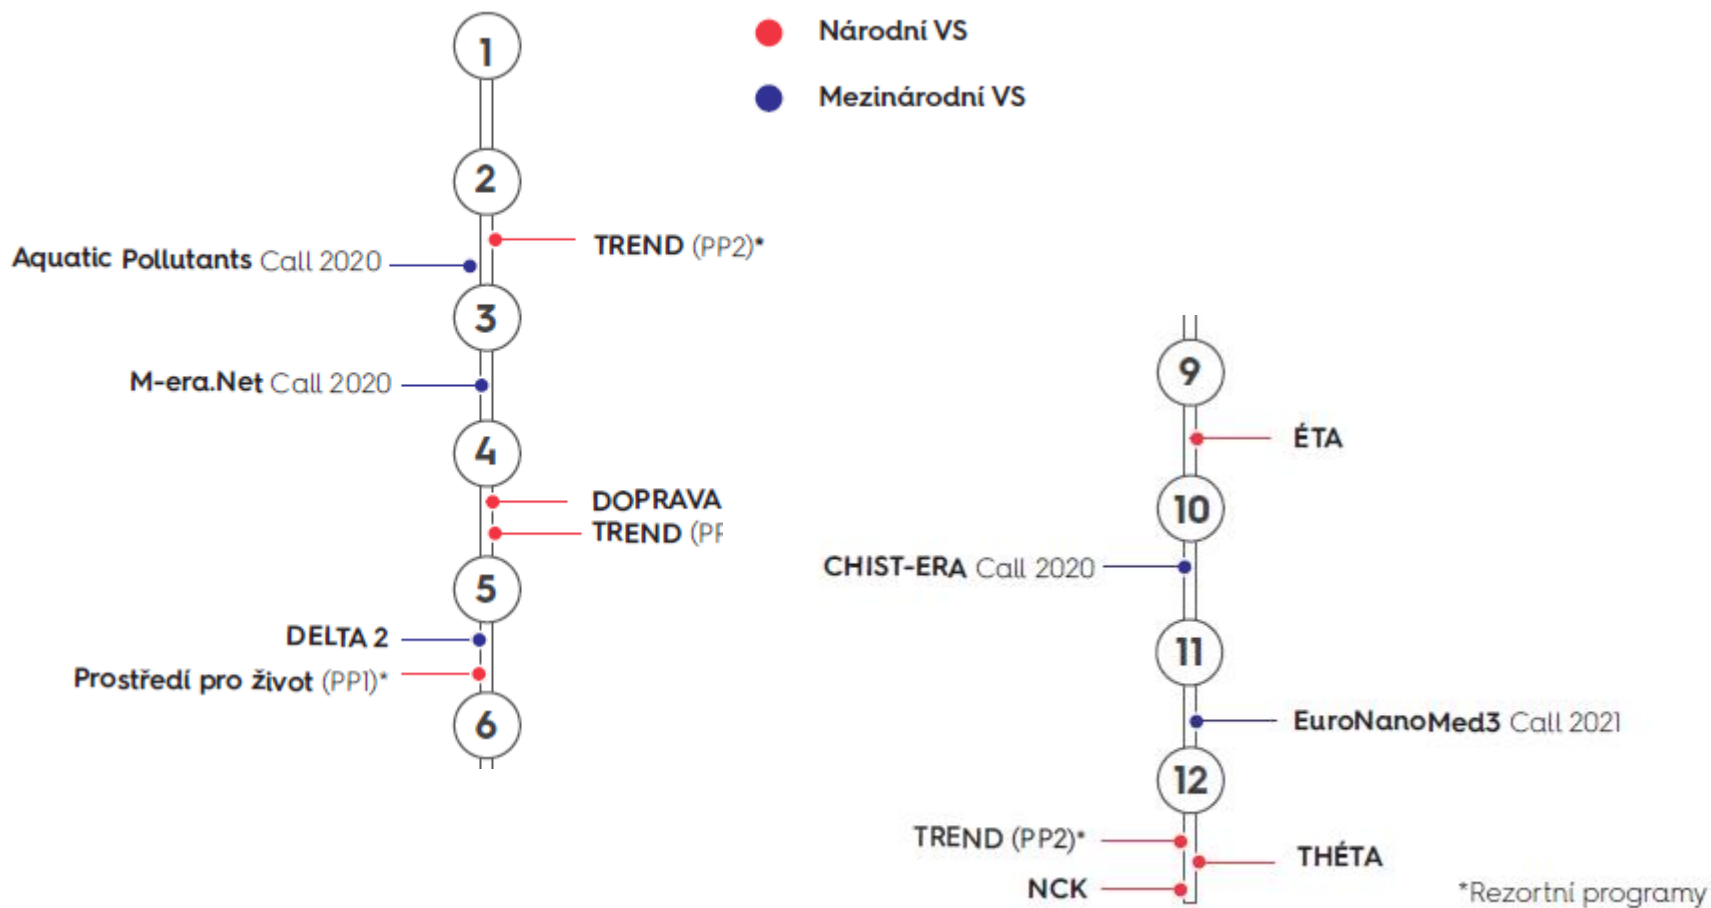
Národní VS

Mezinárodní VS

1

2

TREND (PP2)*

Aquatic Pollutants Call 2020

3

M-era.Net Call 2020

4

DOPRAVA

TREND (PF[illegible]

5

DELTA 2

Prostředí pro život (PP1)*

6

9

ÉTA

10

CHIST-ERA Call 2020

11

EuroNanoMed3 Call 2021

12

TREND (PP2)*

THÉTA

NCK

*Rezortní programy